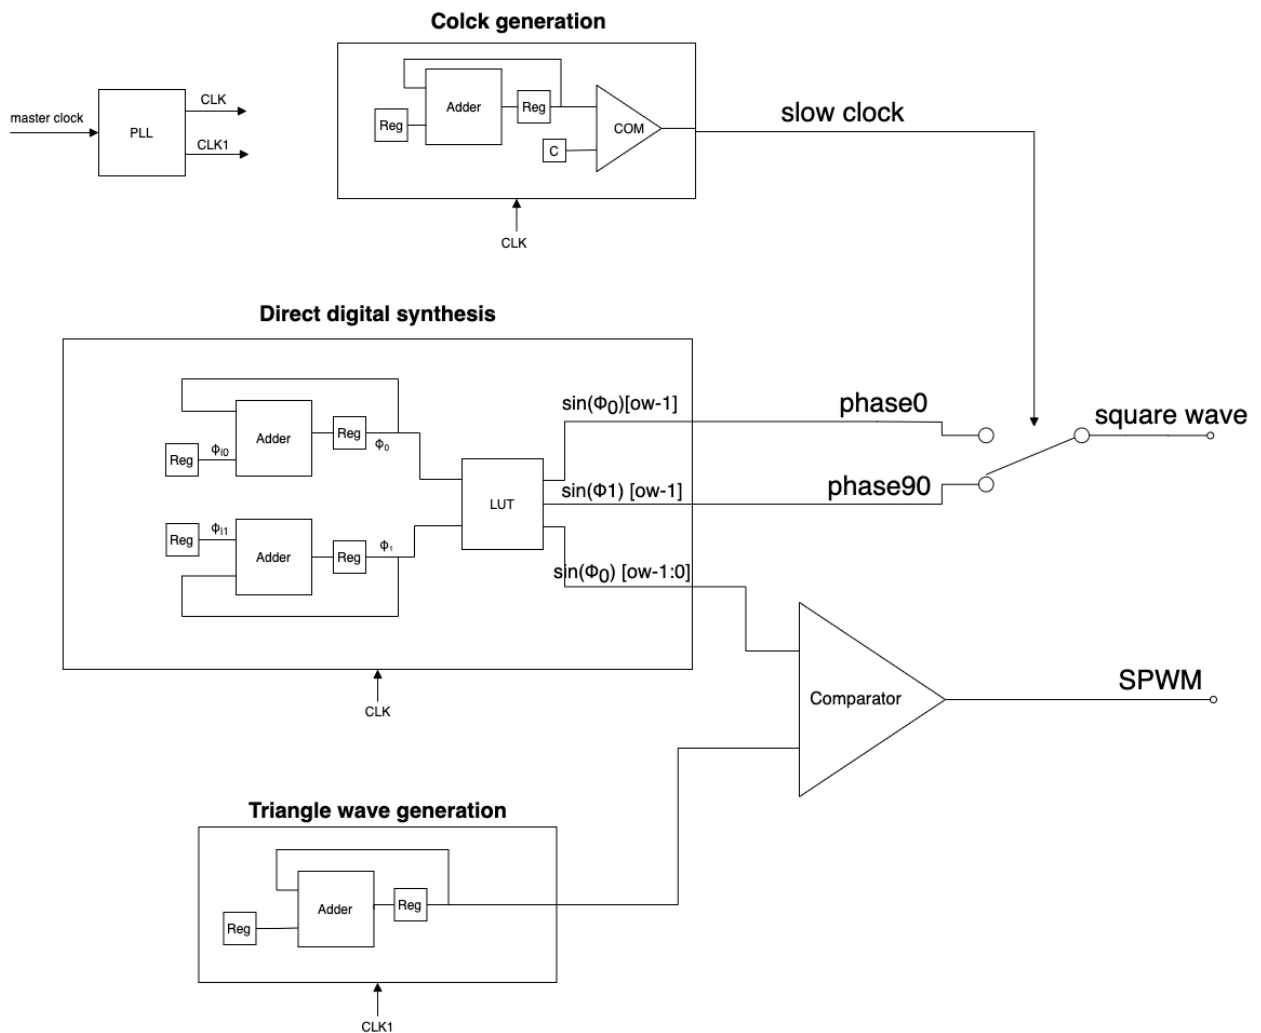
Colck generation

master clock

PLL

CLK

CLK1

Reg

Adder

Reg

C

COM

CLK

slow clock

Direct digital synthesis

Reg

$\Phi_{i0}$

Adder

Reg

$\Phi_0$

Reg

$\Phi_{i1}$

Adder

Reg

$\Phi_1$

LUT

sin($\Phi_0$)[ow-1]

sin(Φ1) [ow-1]

sin($\Phi_0$) [ow-1:0]

CLK

phase0

phase90

square wave

Comparator

SPWM

Triangle wave generation

Reg

Adder

Reg

CLK1